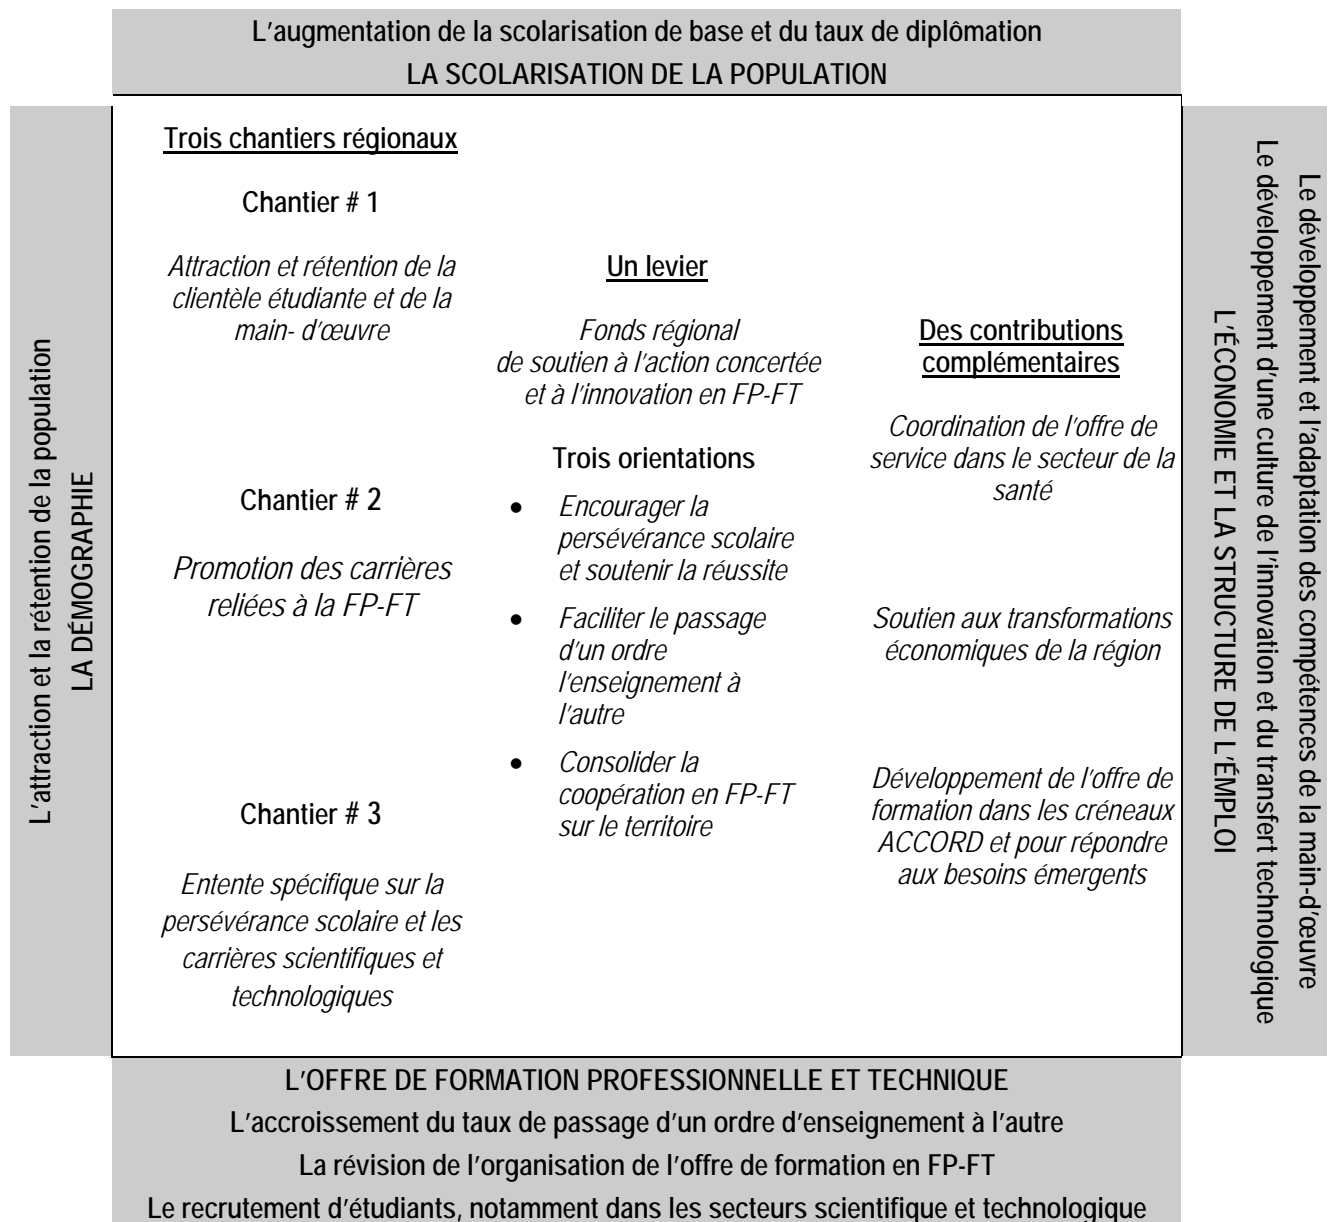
L'augmentation de la scolarisation de base et du taux de diplômation
LA SCOLARISATION DE LA POPULATION

L'attraction et la rétention de la population
LA DÉMOGRAPHIE

Trois chantiers régionaux

Chantier # 1

Attraction et rétention de la clientèle étudiante et de la main- d'œuvre

Chantier # 2

Promotion des carrières reliées à la FP-FT

Chantier # 3

Entente spécifique sur la persévérance scolaire et les carrières scientifiques et technologiques

Un levier

Fonds régional de soutien à l'action concertée et à l'innovation en FP-FT

Trois orientations

- Encourager la persévérance scolaire et soutenir la réussite
- Faciliter le passage d'un ordre l'enseignement à l'autre
- Consolider la coopération en FP-FT sur le territoire

Des contributions complémentaires

Coordination de l'offre de service dans le secteur de la santé

Soutien aux transformations économiques de la région

Développement de l'offre de formation dans les créneaux ACCORD et pour répondre aux besoins émergents

Le développement et l'adaptation des compétences de la main-d'œuvre
Le développement d'une culture de l'innovation et du transfert technologique
L'ÉCONOMIE ET LA STRUCTURE DE L'ÉMPLOI

L'OFFRE DE FORMATION PROFESSIONNELLE ET TECHNIQUE
L'accroissement du taux de passage d'un ordre d'enseignement à l'autre
La révision de l'organisation de l'offre de formation en FP-FT
Le recrutement d'étudiants, notamment dans les secteurs scientifique et technologique